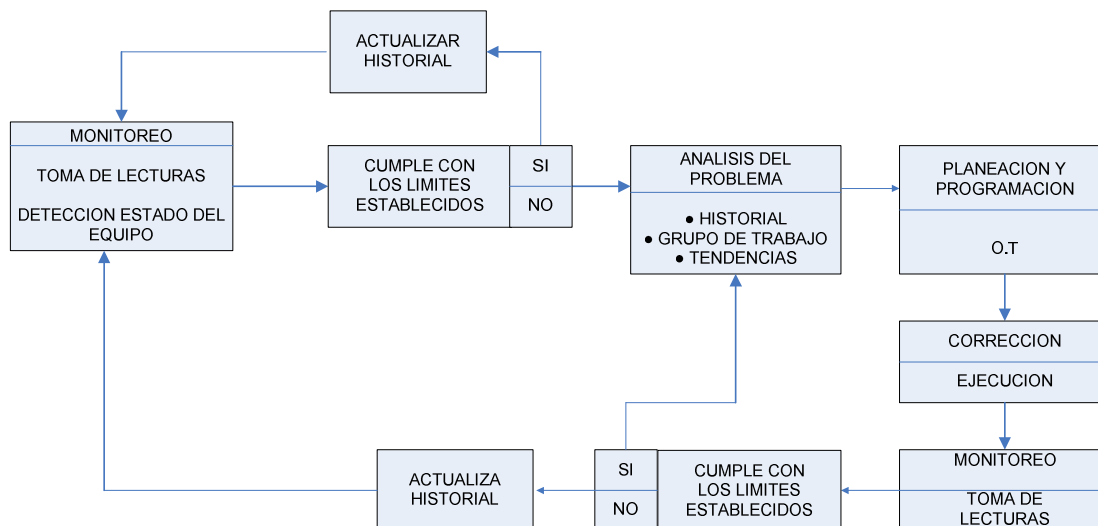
ACTUALIZAR HISTORIAL

MONITOREO

TOMA DE LECTURAS

DETECCION ESTADO DEL EQUIPO

CUMPLE CON LOS LIMITES ESTABLECIDOS

SI

NO

ANALISIS DEL PROBLEMA

● HISTORIAL
● GRUPO DE TRABAJO
● TENDENCIAS

PLANEACION Y PROGRAMACION

O.T

CORRECCION

EJECUCION

MONITOREO

TOMA DE LECTURAS

CUMPLE CON LOS LIMITES ESTABLECIDOS

SI

NO

ACTUALIZA HISTORIAL